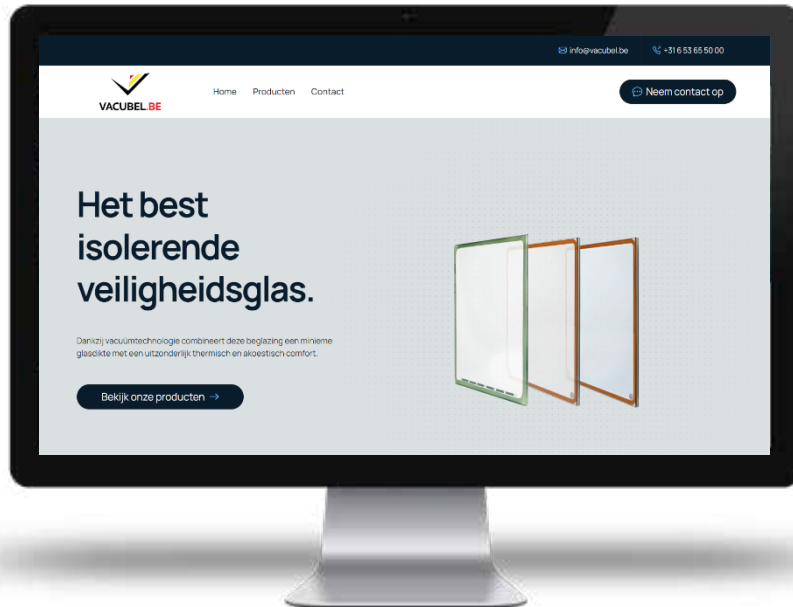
info@vacubel.be +31 6 53 65 50 00

VACUBEL.BE

Home Producten Contact

Neem contact op

Het best isolerende veiligheidsglas.

Dankzij vacuümtechnologie combineert deze beglazing een minieme glasdikte met een uitzonderlijk thermisch en akoestisch comfort.

Bekijk onze producten →